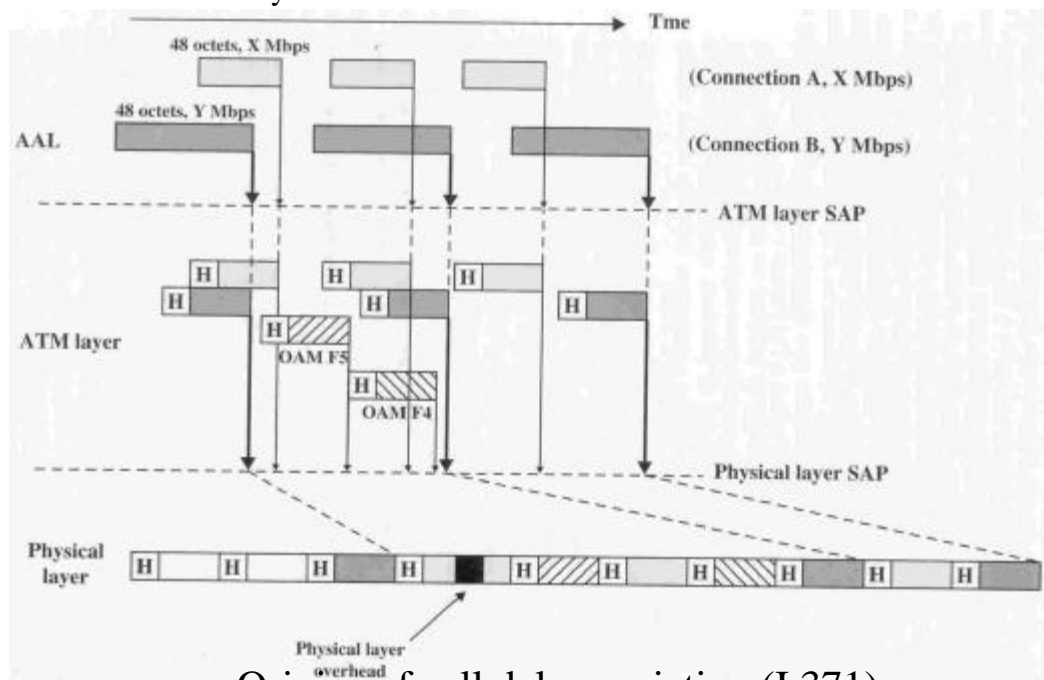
Tme

48 octets, X Mbps

(Connection A, X Mbps)

48 octets, Y Mbps

AAL

(Connection B, Y Mbps)

ATM layer SAP

H H H H H H

ATM layer

H

OAM F5

H

OAM F4

Physical layer SAP

Physical layer

H H H H H H H H H H

Physical layer overhead

O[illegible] f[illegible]ll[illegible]d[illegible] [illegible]i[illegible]tion (I.371)